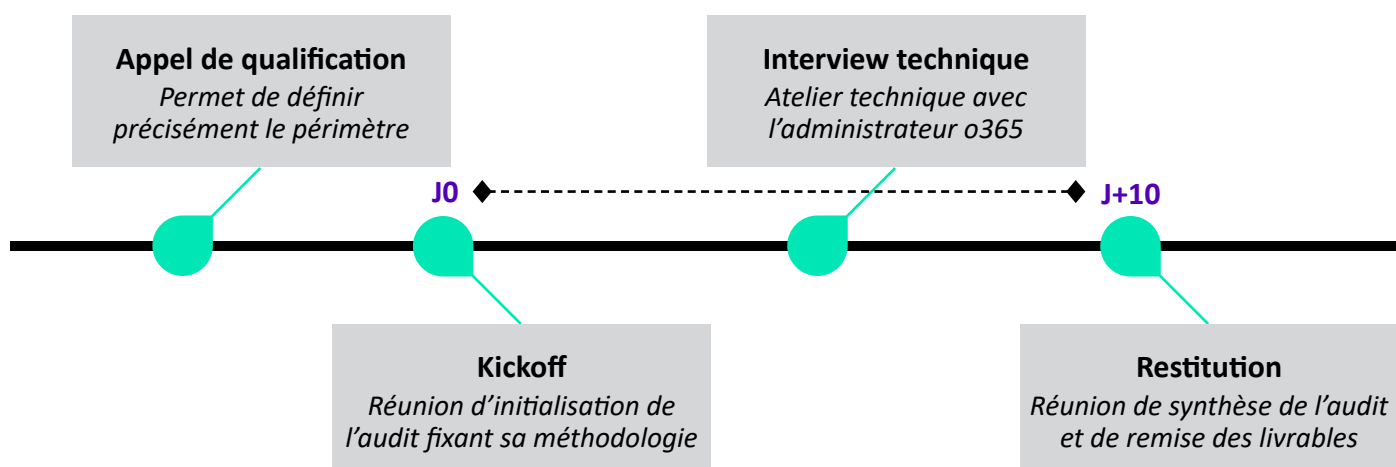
Appel de qualification
Permet de définir précisément le périmètre

Interview technique
Atelier technique avec l’administrateur o365

J0

J+10

Kickoff
Réunion d’initialisation de l’audit fixant sa méthodologie

Restitution
Réunion de synthèse de l’audit et de remise des livrables